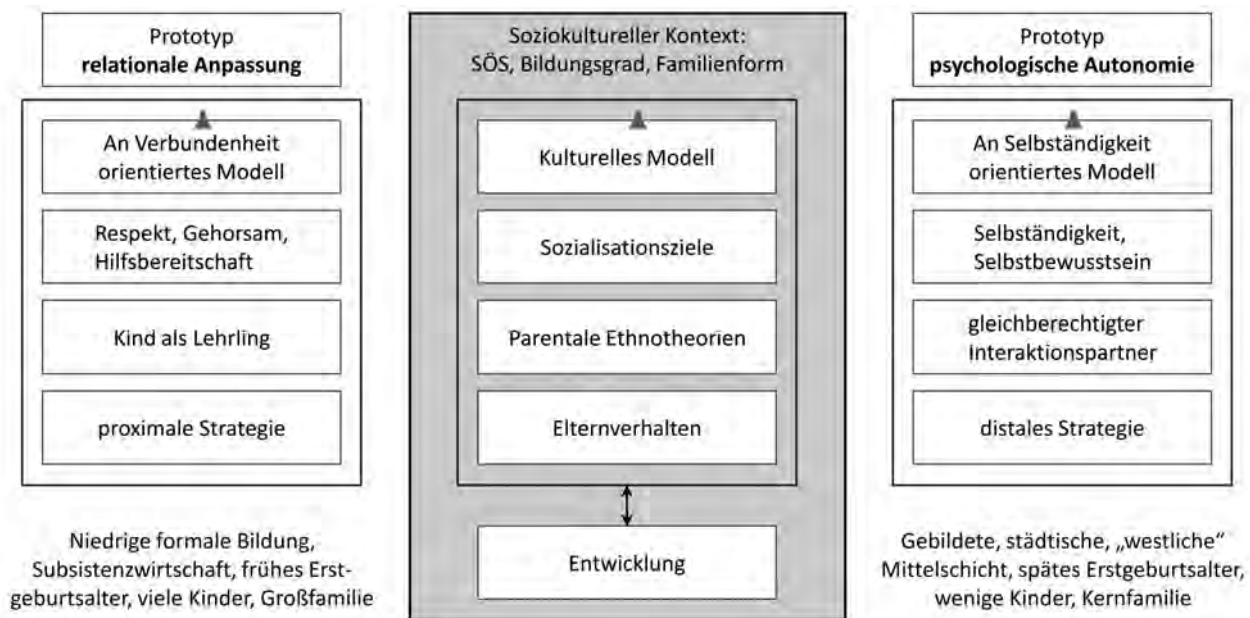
Prototyp
**relationale Anpassung**

An Verbundenheit orientiertes Modell

Respekt, Gehorsam, Hilfsbereitschaft

Kind als Lehrling

proximale Strategie

Niedrige formale Bildung, Subsistenzwirtschaft, frühes Erstgeburtsalter, viele Kinder, Großfamilie

Soziokultureller Kontext: SÖS, Bildungsgrad, Familienform

Kulturelles Modell

Sozialisationsziele

Parentale Ethnotheorien

Elternverhalten

Entwicklung

Prototyp
**psychologische Autonomie**

An Selbständigkeit orientiertes Modell

Selbständigkeit, Selbstbewusstsein

gleichberechtigter Interaktionspartner

distales Strategie

Gebildete, städtische, „westliche" Mittelschicht, spätes Erstgeburtsalter, wenige Kinder, Kernfamilie